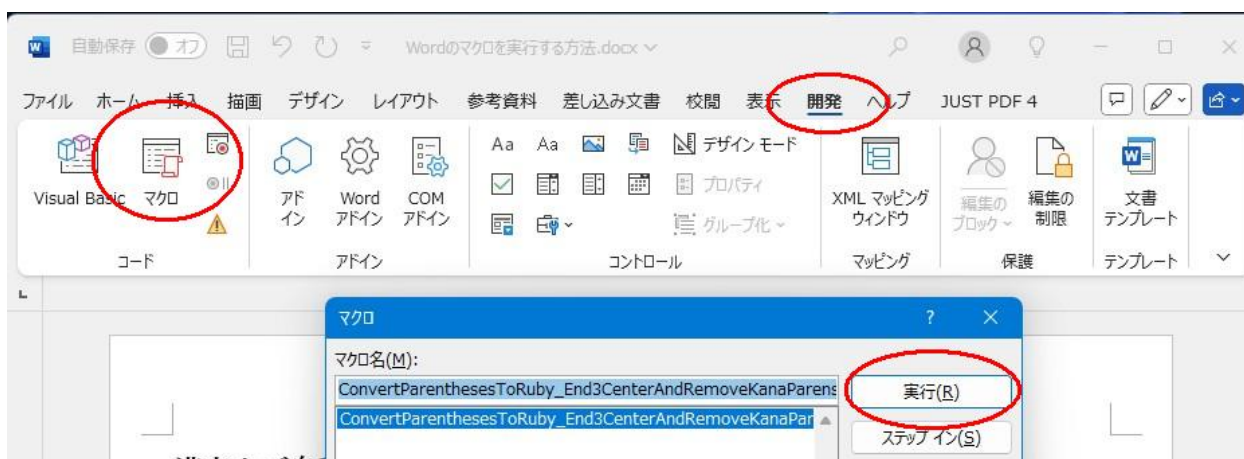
自動保存 オフ Wordのマクロを実行する方法.docx

ファイル ホーム 挿入 描画 デザイン レイアウト 参考資料 差し込み文書 校閲 表示 開発 ヘルプ JUST PDF 4

Visual Basic マクロ
コード

アドイン Word アドイン COM アドイン
アドイン

Aa Aa デザイン モード
プロパティ
グループ化
コントロール

XML マッピング ウィンドウ
マッピング

編集のブロック 編集の制限
保護

文書テンプレート
テンプレート

マクロ ? ×

マクロ名(M):

ConvertParenthesesToRuby_End3CenterAndRemoveKanaParens

ConvertParenthesesToRuby_End3CenterAndRemoveKanaPar

実行(R)

ステップ イン(S)